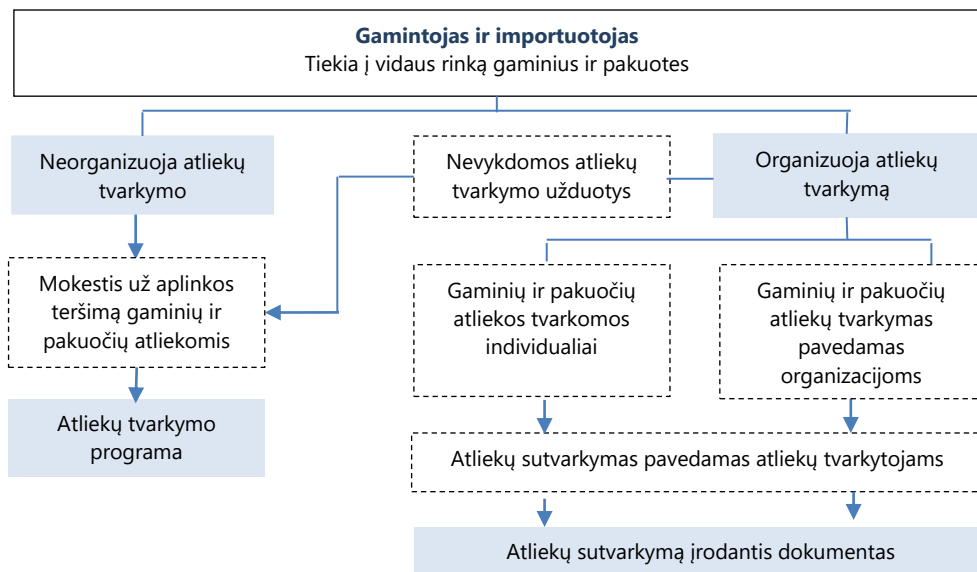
**Gamintojas ir importuotojas**
Tiekia į vidaus rinką gaminius ir pakuotes

Neorganizuoja atliekų tvarkymo

Nevykdomos atliekų tvarkymo užduotys

Organizuoja atliekų tvarkymą

Mokestis už aplinkos teršimą gaminių ir pakuočių atliekomis

Gaminių ir pakuočių atliekos tvarkomos individualiai

Gaminių ir pakuočių atliekų tvarkymas pavedamas organizacijoms

Atliekų tvarkymo programa

Atliekų sutvarkymas pavedamas atliekų tvarkytojams

Atliekų sutvarkymą įrodantis dokumentas